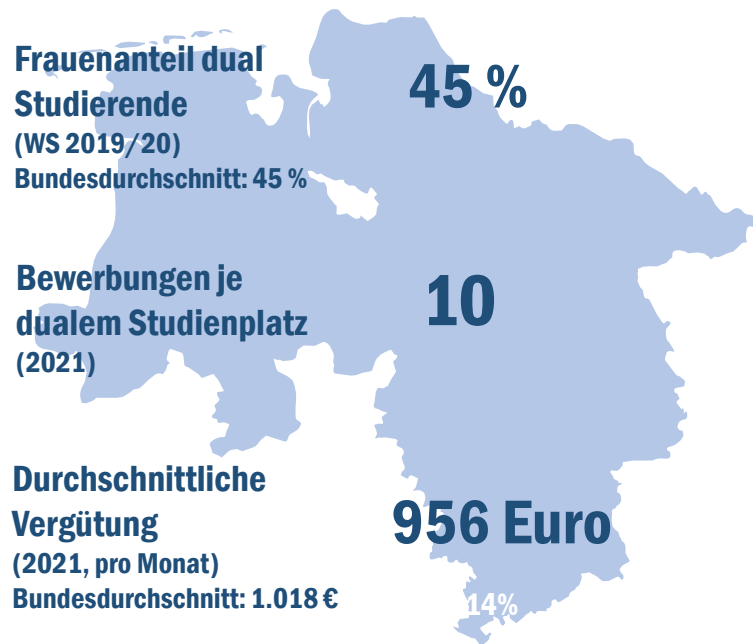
Frauenanteil dual Studierende
(WS 2019/20)
Bundesdurchschnitt: 45 %

45 %

Bewerbungen je dualem Studienplatz
(2021)

10

Durchschnittliche Vergütung
(2021, pro Monat)
Bundesdurchschnitt: 1.018 €

956 Euro

14%